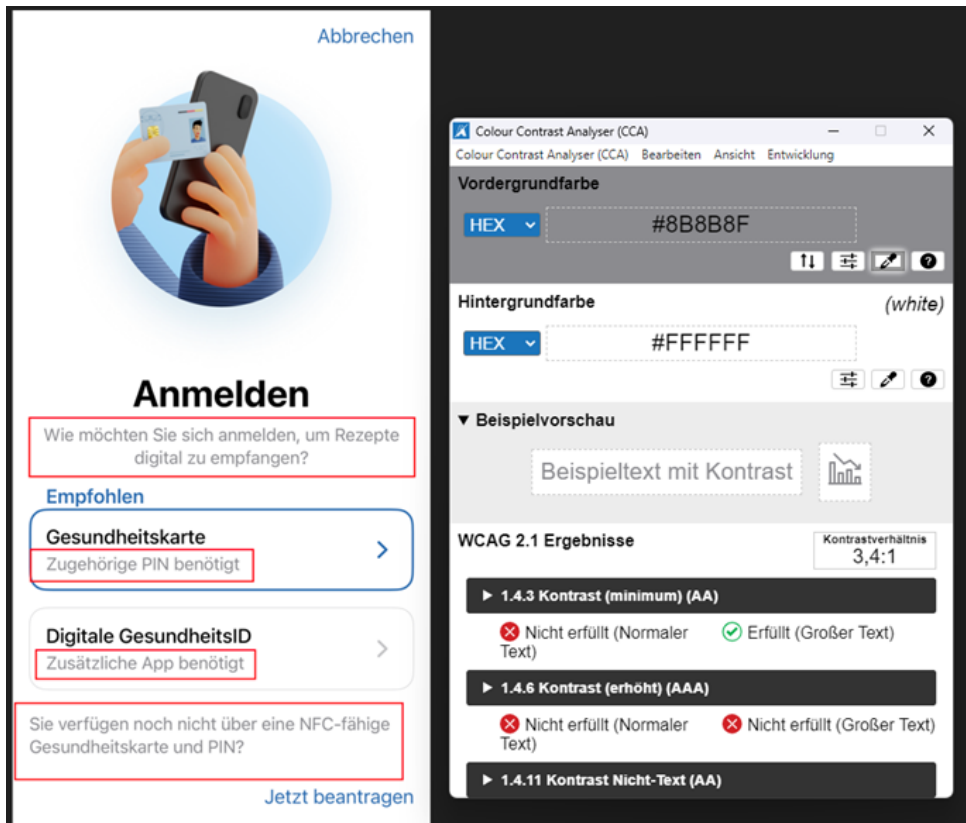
Abbrechen

Anmelden

Wie möchten Sie sich anmelden, um Rezepte digital zu empfangen?

Empfohlen

Gesundheitskarte
Zugehörige PIN benötigt

Digitale GesundheitsID
Zusätzliche App benötigt

Sie verfügen noch nicht über eine NFC-fähige Gesundheitskarte und PIN?

Jetzt beantragen

Colour Contrast Analyser (CCA)

Colour Contrast Analyser (CCA) Bearbeiten Ansicht Entwicklung

Vordergrundfarbe

HEX #8B8B8F

Hintergrundfarbe (white)

HEX #FFFFFF

▼ Beispielvorschau

Beispieltext mit Kontrast

WCAG 2.1 Ergebnisse

Kontrastverhältnis
3,4:1

▸ 1.4.3 Kontrast (minimum) (AA)

Nicht erfüllt (Normaler Text) Erfüllt (Großer Text)

▸ 1.4.6 Kontrast (erhöht) (AAA)

Nicht erfüllt (Normaler Text) Nicht erfüllt (Großer Text)

▸ 1.4.11 Kontrast Nicht-Text (AA)